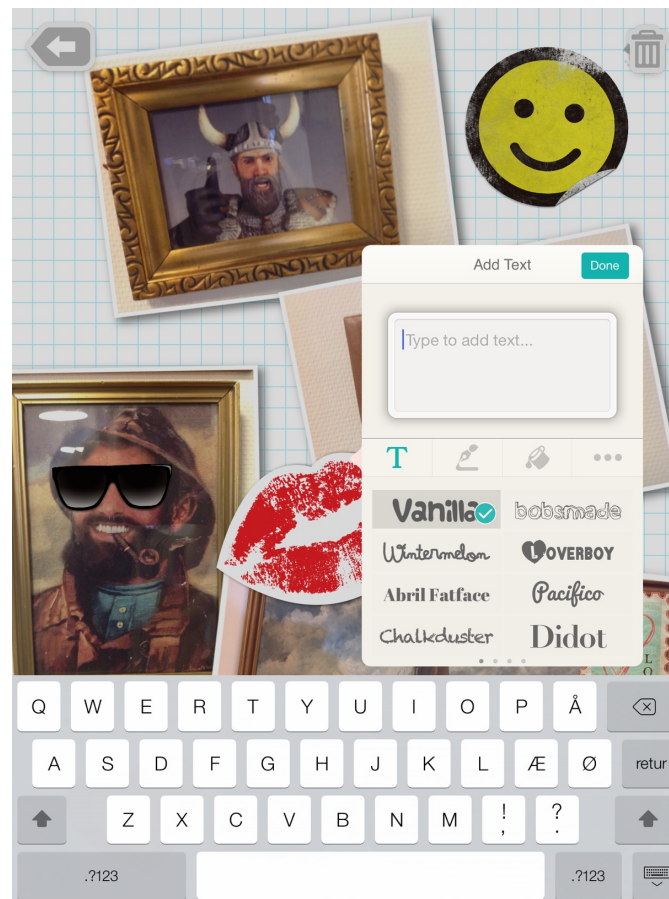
Add Text

Done

Type to add text...

T

Vanilla

bobsmade

Wintermelon

LOVERBOY

Abril Fatface

Pacifico

Chalkduster

Didot

Q W E R T Y U I O P Å

A S D F G H J K L Æ Ø retur

Z X C V B N M ! , ? .

.?123

.?123